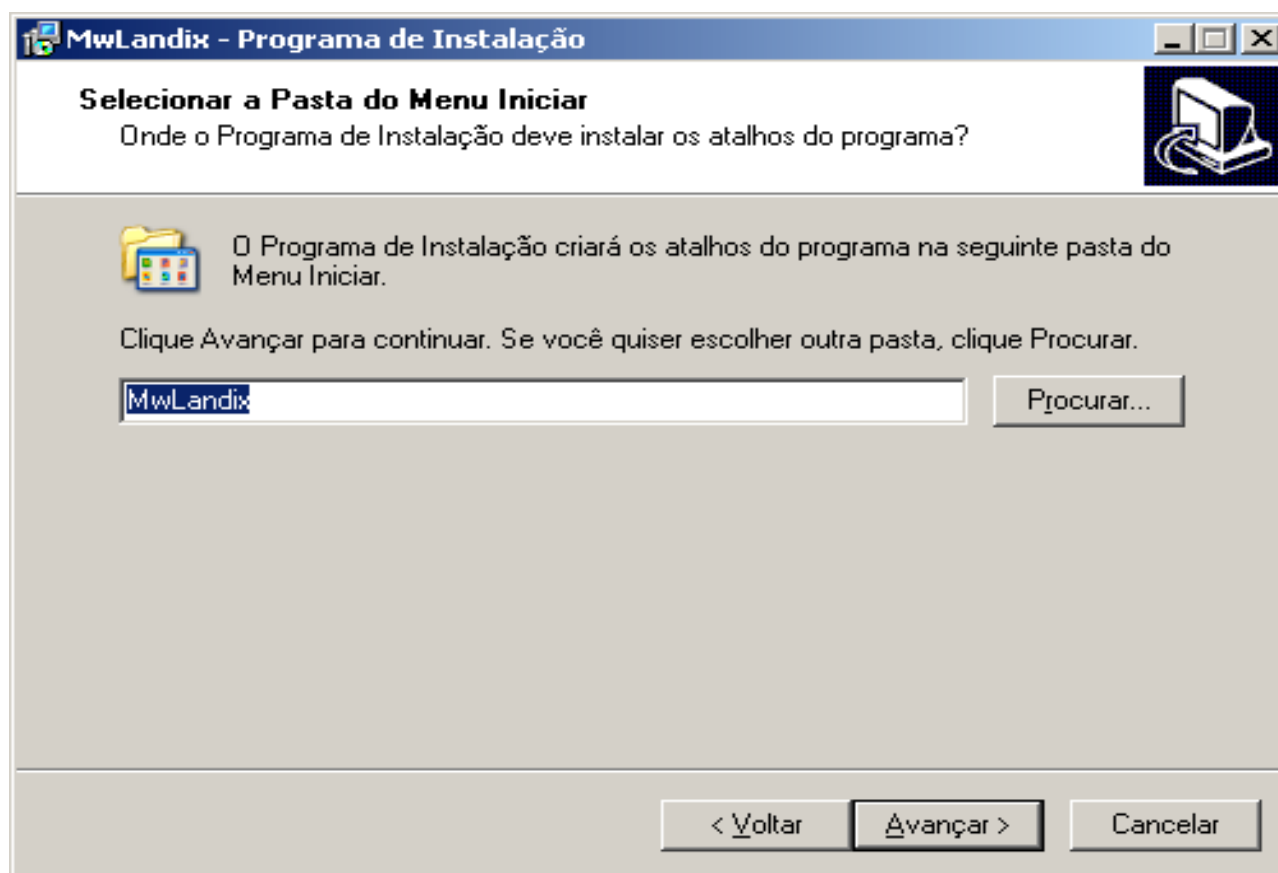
MwLandix - Programa de Instalação

Selecionar a Pasta do Menu Iniciar
Onde o Programa de Instalação deve instalar os atalhos do programa?

O Programa de Instalação criará os atalhos do programa na seguinte pasta do Menu Iniciar.

Clique Avançar para continuar. Se você quiser escolher outra pasta, clique Procurar.

MwLandix

Procurar...

< Voltar

Avançar >

Cancelar